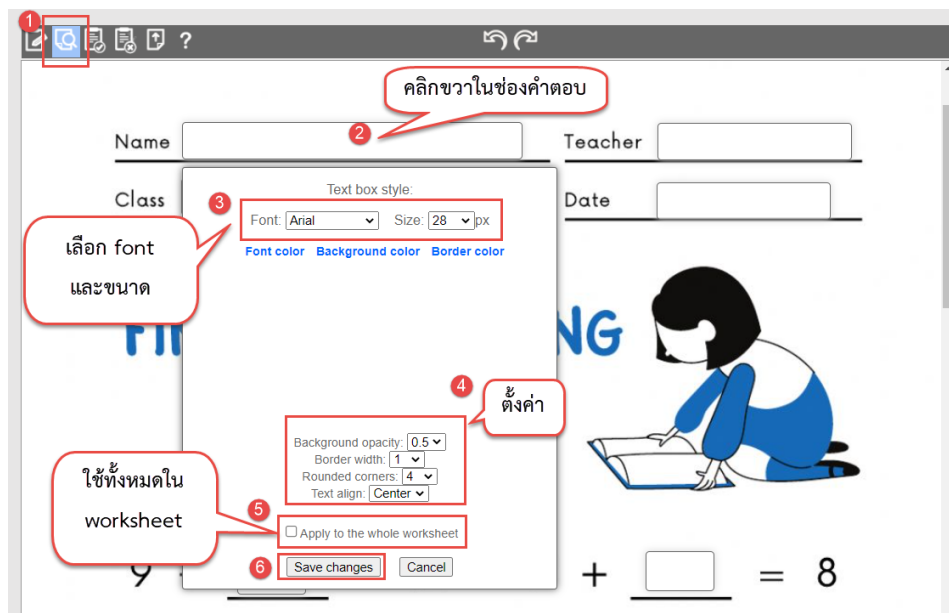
1

?

คลิกขวาในช่องคำตอบ

2

Name

Teacher

Class

Date

Text box style:

3

Font: Arial Size: 28 px

Font color Background color Border color

เลือก font และขนาด

FI NG

4

ตั้งค่า

Background opacity: 0.5
Border width: 1
Rounded corners: 4
Text align: Center

ใช้ทั้งหมดใน worksheet

5

Apply to the whole worksheet

6

Save changes

Cancel

9 + = 8